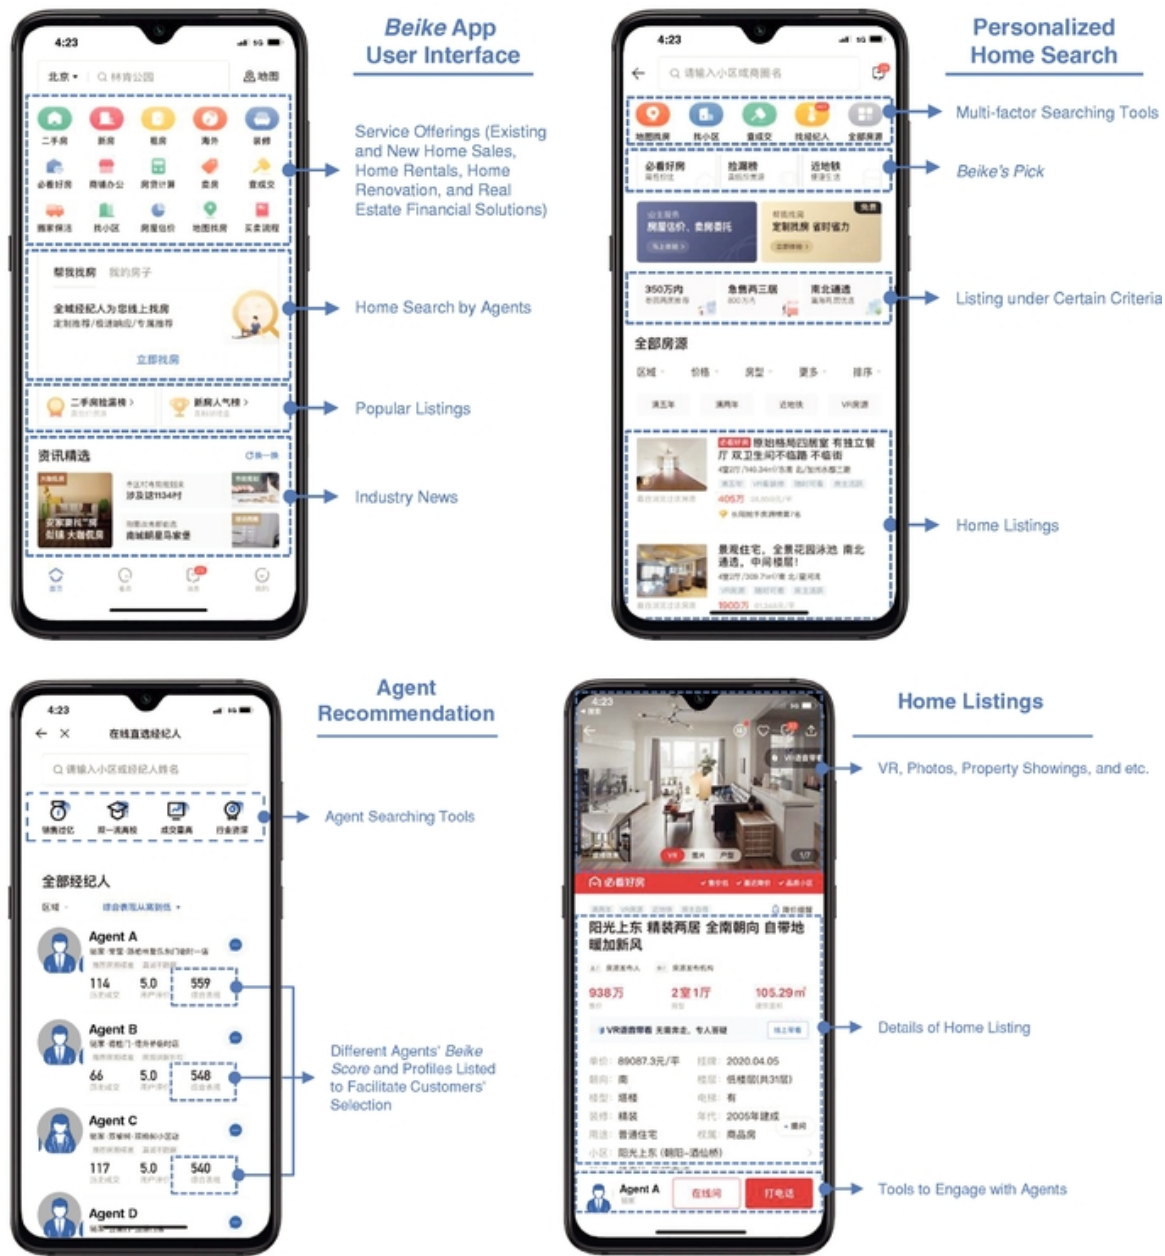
Beike App User Interface

4:23

北京 林肯公园 地图

二手房 新房 租房 海外 装修
必看好房 商铺办公 房贷计算 卖房 查成交
搬家保洁 找小区 房屋估价 地图找房 买卖流程

帮我找房 我的房子

全城经纪人为您线上找房
定制推荐/极速响应/专属推荐

立即找房

二手房榜单榜 新房人气榜

资讯精选

Service Offerings (Existing and New Home Sales, Home Rentals, Home Renovation, and Real Estate Financial Solutions)

Home Search by Agents

Popular Listings

Industry News

Personalized Home Search

4:23

请输入小区或商圈名

地图找房 找小区 查成交 找经纪人 全部房源

必看好房 抢漏榜 近地铁

房屋估价、卖房委托

定制找房 省时省力

350万内 急售两三居 南北通透

全部房源

区域 价格 房型 更多 排序

满五年 满两年 近地铁 VR房源

Multi-factor Searching Tools

Beike's Pick

Listing under Certain Criteria

Home Listings

Agent Recommendation

4:23

在线直选经纪人

请输入小区或经纪人姓名

全部经纪人

区域

Agent A
114 5.0 559

Agent B
66 5.0 548

Agent C
117 5.0 540

Agent D

Agent Searching Tools

Different Agents' Beike Score and Profiles Listed to Facilitate Customers' Selection

Home Listings

4:23

必看好房

阳光上东 精装两居 全南朝向 自带地暖加新风

938万 2室1厅 105.29㎡

单价: 89087.3元/平 挂牌: 2020.04.05
朝向: 南 楼层: 低楼层(共31层)
楼型: 塔楼 电梯: 有
装修: 精装 年代: 2005年建成
用途: 普通住宅 权属: 商品房
小区: 阳光上东 (朝阳-酒仙桥)

Agent A 在线问 打电话

VR, Photos, Property Showings, and etc.

Details of Home Listing

Tools to Engage with Agents